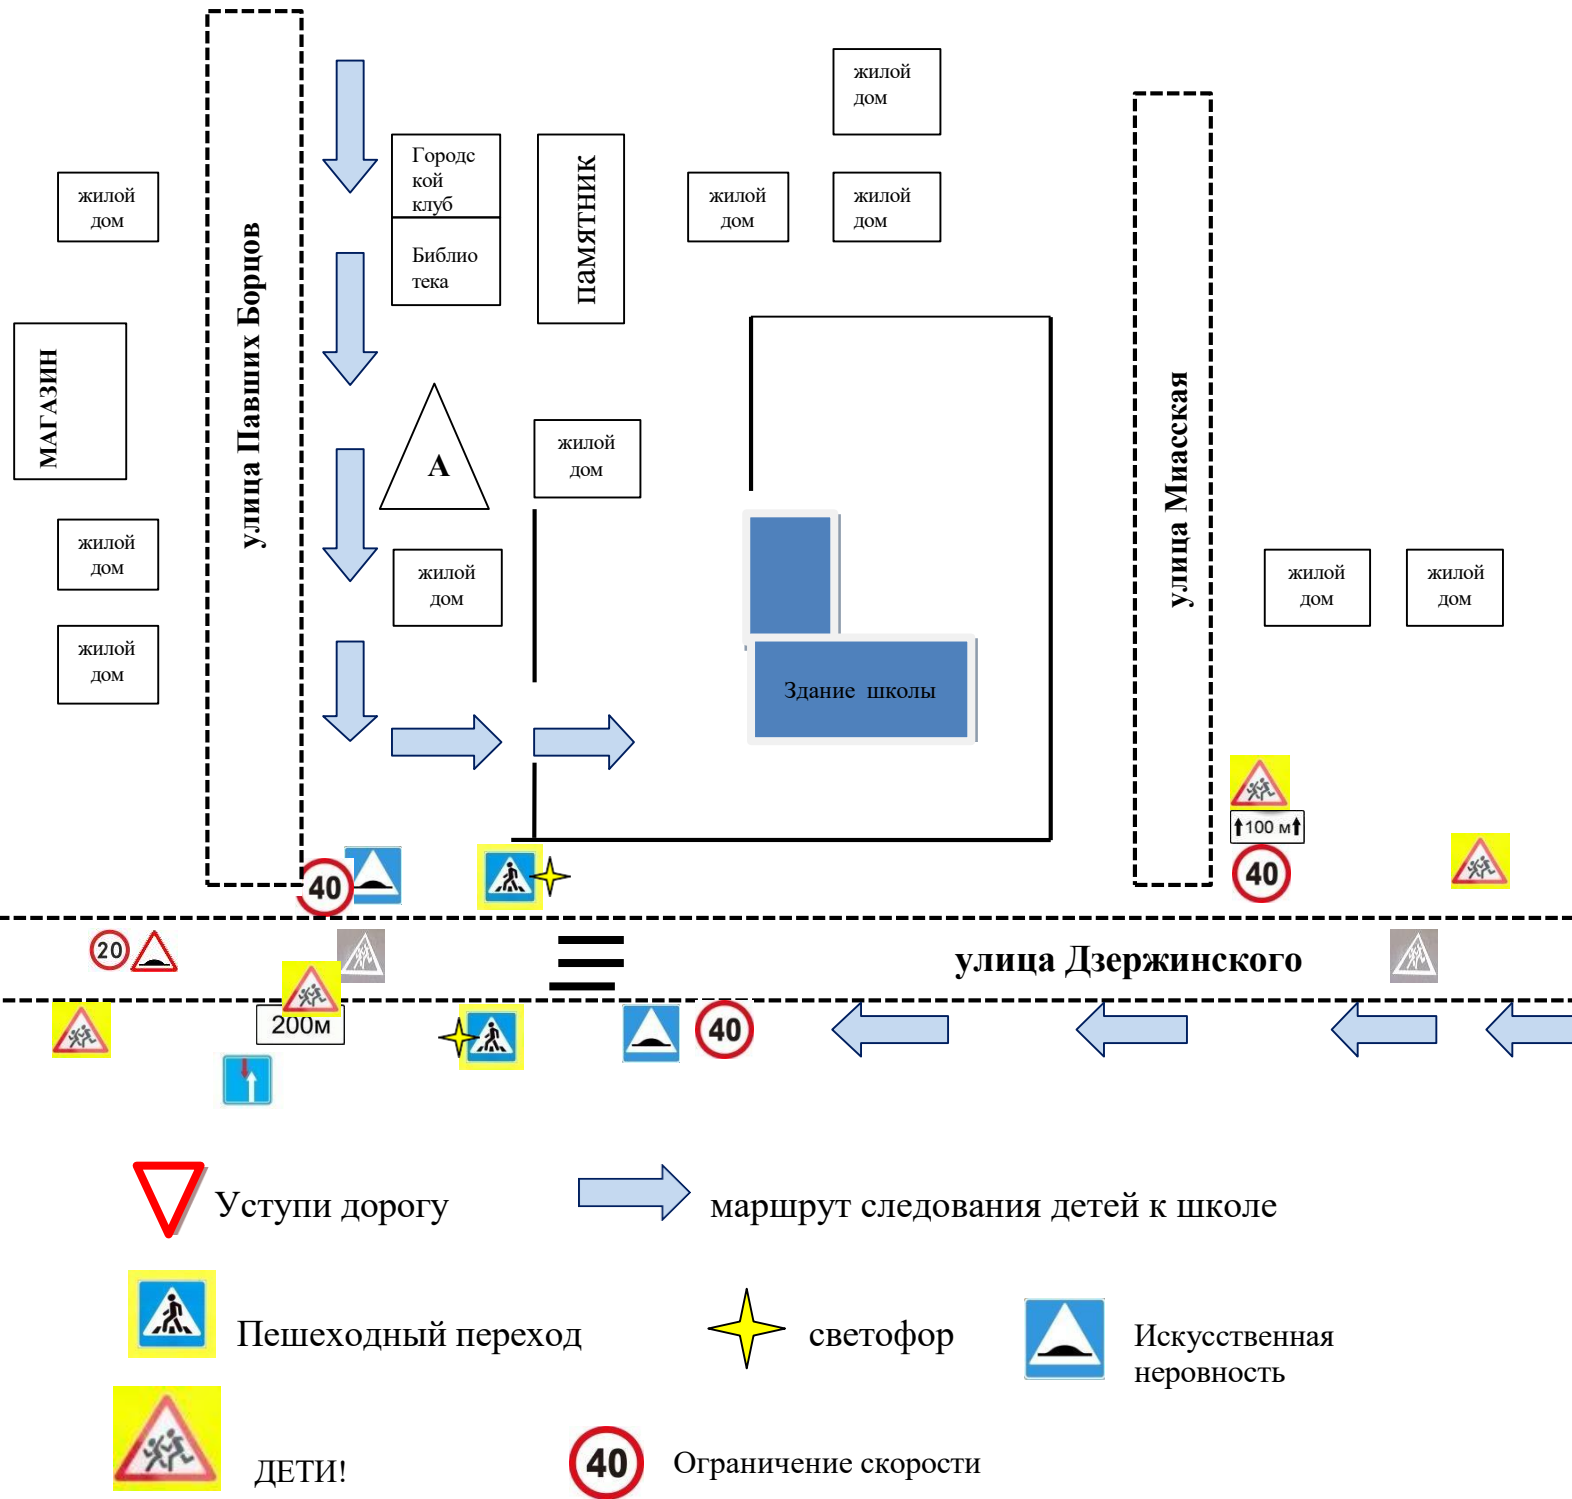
улица Павших Борцов

жилой дом

МАГАЗИН

жилой дом

жилой дом

Городской клуб

Библиотека

А

жилой дом

ПАМЯТНИК

жилой дом

жилой дом

жилой дом

жилой дом

Здание школы

улица Миасская

жилой дом

жилой дом

100 м

40

40

20

улица Дзержинского

200м

40

Уступи дорогу

маршрут следования детей к школе

Пешеходный переход

светофор

Искусственная неровность

ДЕТИ!

40

Ограничение скорости